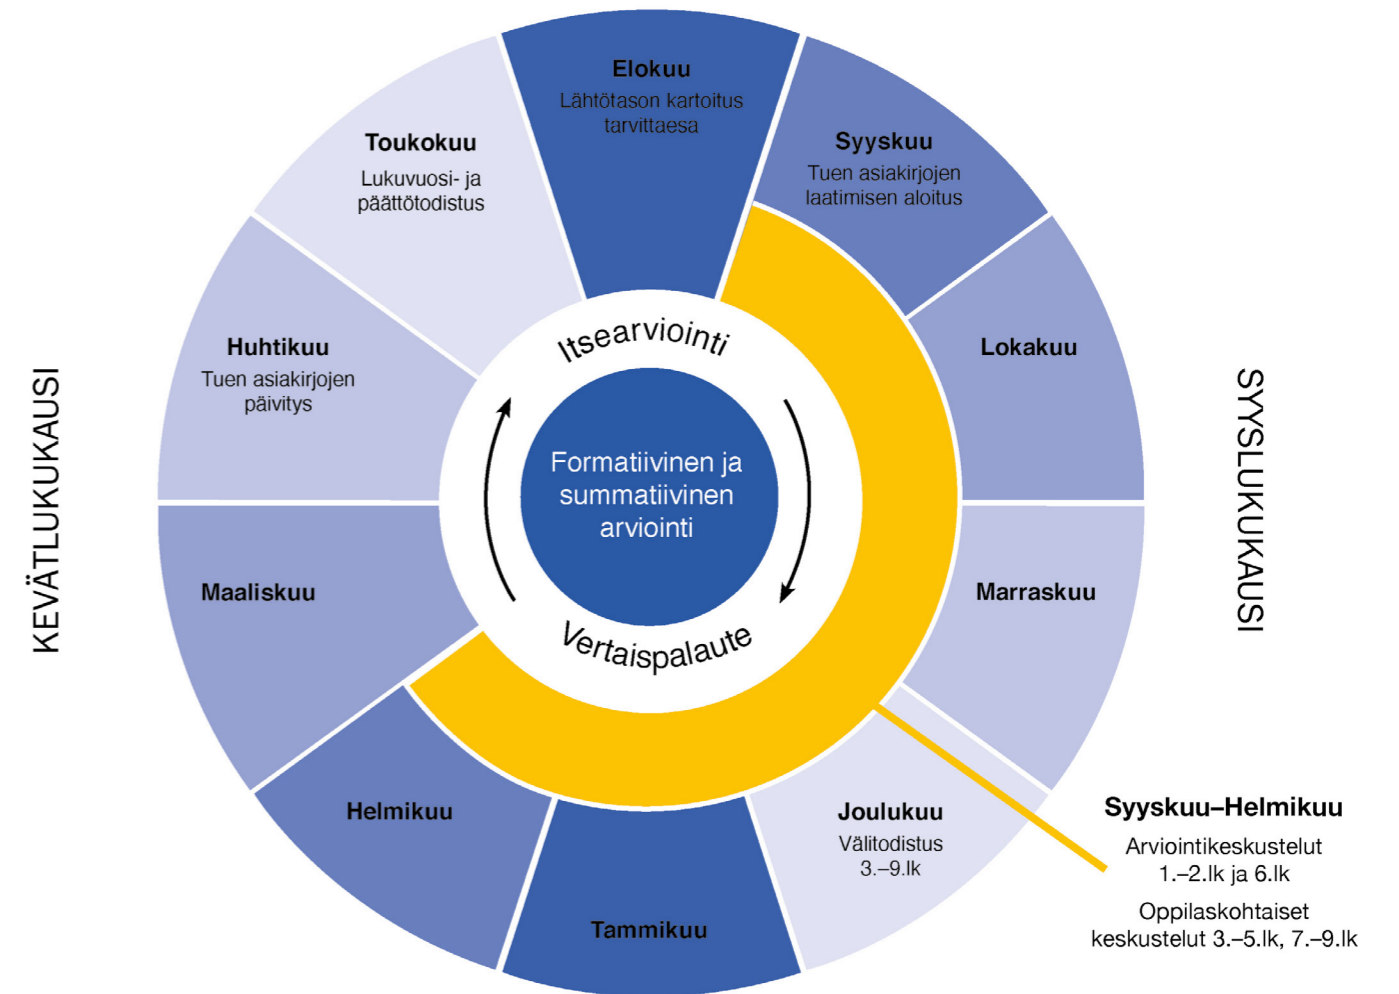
KEVÄTLUKUKAUSI

Elokuu
Lähtötason kartoitus tarvittaesa

Syyskuu
Tuen asiakirjojen laatimisen aloitus

Lokakuu

Marraskuu

Joulukuu
Välitodistus 3.–9.lk

Tammikuu

Helmikuu

Maaliskuu

Huhtikuu
Tuen asiakirjojen päivitys

Toukokuu
Lukuvuosi- ja päättötodistus

Itsearviointi

Formatiivinen ja summatiivinen arviointi

Vertaispalaute

SYYSLUKUKAUSI

Syyskuu–Helmikuu
Arviointikeskustelut 1.–2.lk ja 6.lk

Oppilaskohtaiset keskustelut 3.–5.lk, 7.–9.lk